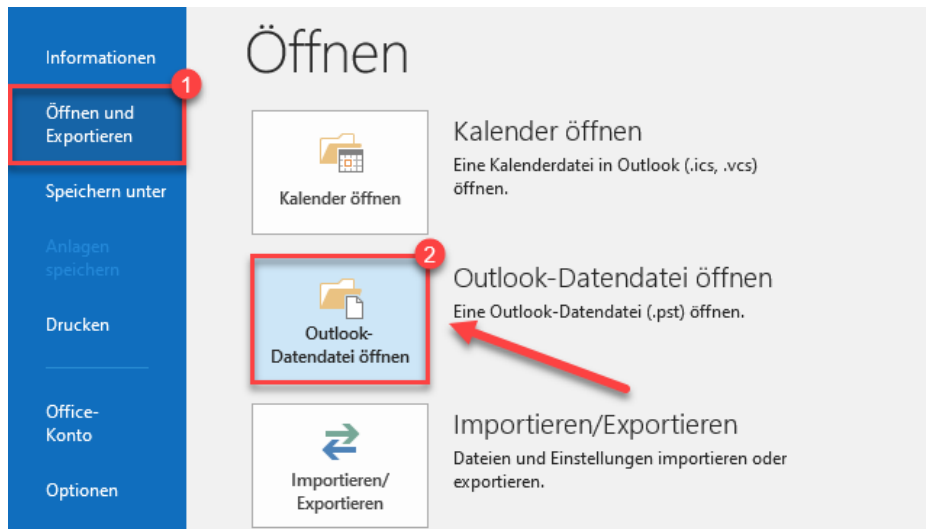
Informationen

1

Öffnen und Exportieren

Speichern unter

Anlagen speichern

Drucken

Office-Konto

Optionen

Öffnen

Kalender öffnen

Kalender öffnen

Eine Kalenderdatei in Outlook (.ics, .vcs) öffnen.

2

Outlook-Datendatei öffnen

Outlook-Datendatei öffnen

Eine Outlook-Datendatei (.pst) öffnen.

Importieren/Exportieren

Importieren/Exportieren

Dateien und Einstellungen importieren oder exportieren.